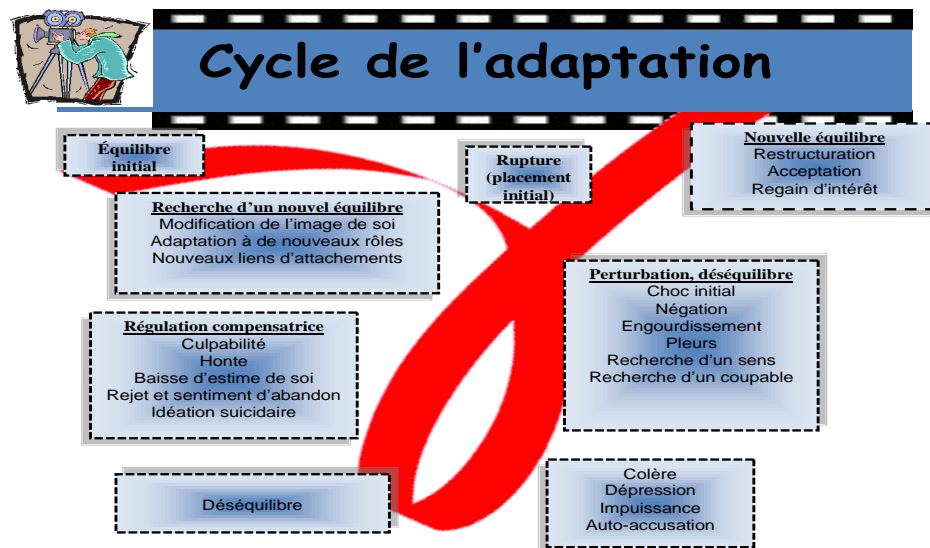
Cycle de l'adaptation

Équilibre initial

Rupture (placement initial)

Nouvelle équilibre
Restructuration
Acceptation
Regain d'intérêt

Recherche d'un nouvel équilibre
Modification de l'image de soi
Adaptation à de nouveaux rôles
Nouveaux liens d'attachements

Perturbation, déséquilibre
Choc initial
Négation
Engourdissement
Pleurs
Recherche d'un sens
Recherche d'un coupable

Régulation compensatrice
Culpabilité
Honte
Baisse d'estime de soi
Rejet et sentiment d'abandon
Idéation suicidaire

Déséquilibre

Colère
Dépression
Impuissance
Auto-accusation